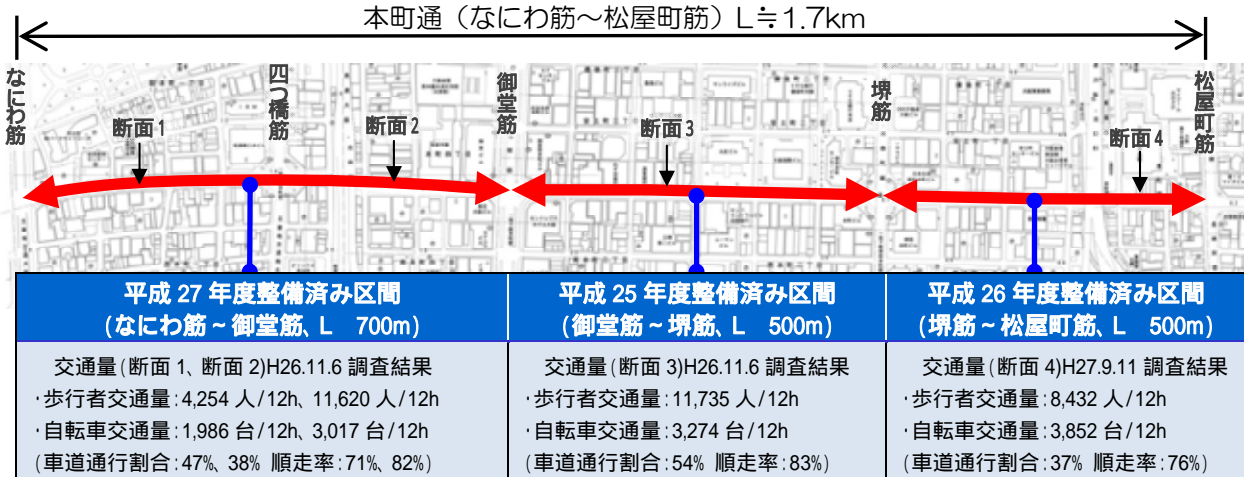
本町通（なにわ筋～松屋町筋）L≒1.7km

なにわ筋

断面 1

四つ橋筋

断面 2

御堂筋

断面 3

堺筋

断面 4

松屋町筋

| 平成 27 年度整備済み区間 (なにわ筋～御堂筋、L 700m) | 平成 25 年度整備済み区間 (御堂筋～堺筋、L 500m) | 平成 26 年度整備済み区間 (堺筋～松屋町筋、L 500m) |
|---|---|---|
| 交通量(断面 1、断面 2)H26.11.6 調査結果 ・歩行者交通量:4,254 人/12h、11,620 人/12h ・自転車交通量:1,986 台/12h、3,017 台/12h (車道通行割合:47%、38% 順走率:71%、82%) | 交通量(断面 3)H26.11.6 調査結果 ・歩行者交通量:11,735 人/12h ・自転車交通量:3,274 台/12h (車道通行割合:54% 順走率:83%) | 交通量(断面 4)H27.9.11 調査結果 ・歩行者交通量:8,432 人/12h ・自転車交通量:3,852 台/12h (車道通行割合:37% 順走率:76%) |